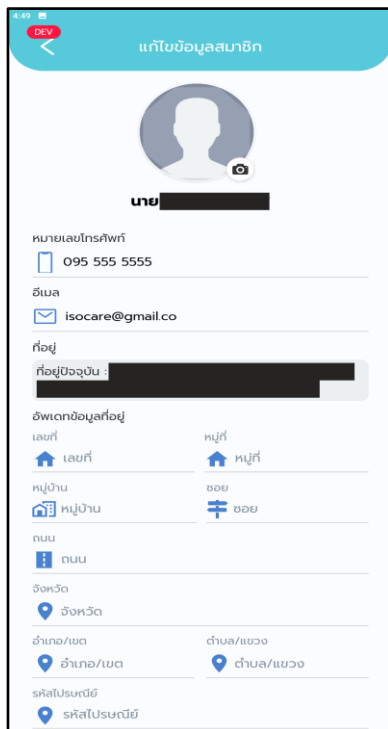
4:49

DEV

แก้ไขข้อมูลสมาชิก

นาย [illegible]

หมายเลขโทรศัพท์

095 555 5555

อีเมล

isocare@gmail.co

ที่อยู่

ที่อยู่ปัจจุบัน : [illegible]

อัพเดทข้อมูลที่อยู่

เลขที่

เลขที่

หมู่ที่

หมู่ที่

หมู่บ้าน

หมู่บ้าน

ซอย

ซอย

ถนน

ถนน

จังหวัด

จังหวัด

อำเภอ/เขต

อำเภอ/เขต

ตำบล/แขวง

ตำบล/แขวง

รหัสไปรษณีย์

รหัสไปรษณีย์